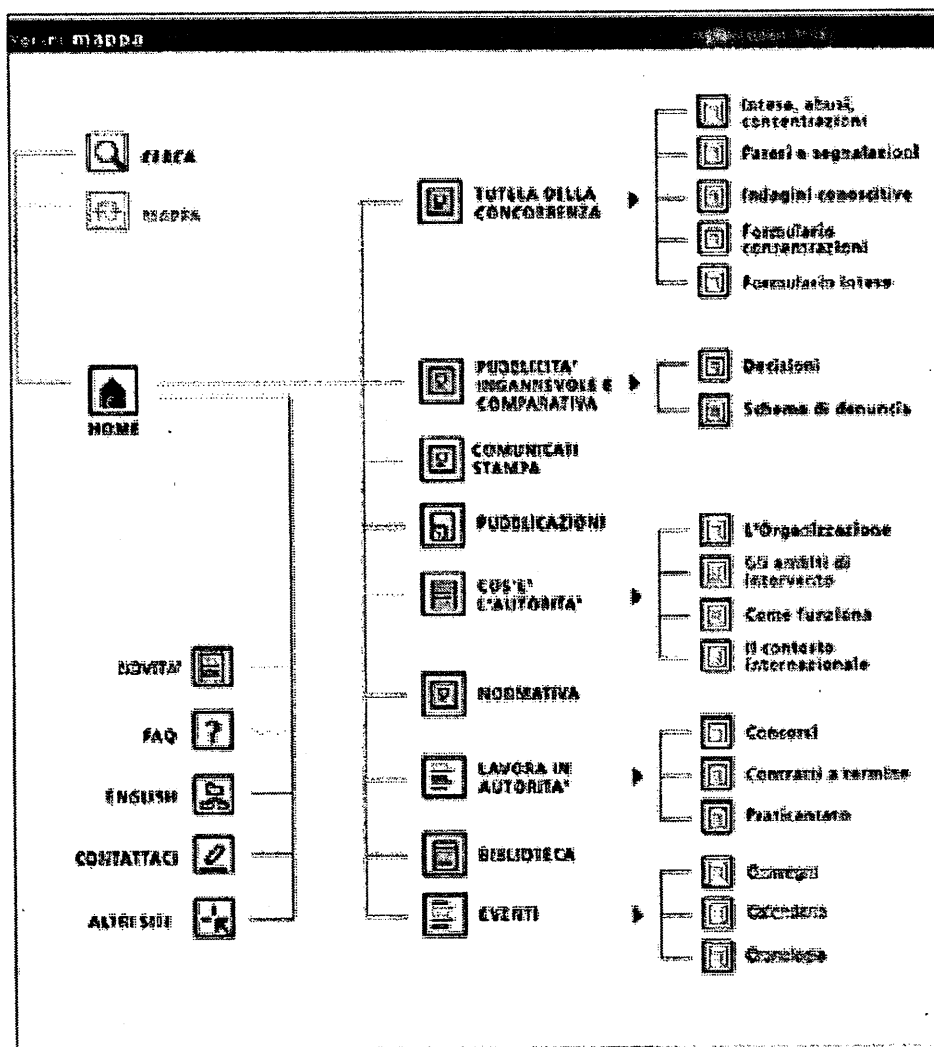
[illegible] mappa

CERCA

MAPPA

HOME

NOVITA'

FAQ

ENGLISH

CONTATTACI

ALTRI SITI

TUTELA DELLA CONCORRENZA

Intese, abusi, concentrazioni

Pareri e segnalazioni

Indagini conoscitive

Formulario concentrazioni

Formulario intese

PUBBLICITA' INGANNEVOLE E COMPARATIVA

Decisioni

Schema di denuncia

COMUNICATI STAMPA

PUBBLICAZIONI

COS'E' L'AUTORITA'

L'Organizzazione

Gli ambiti di intervento

Come funziona

Il contesto internazionale

NORMATIVA

LAVORA IN AUTORITA'

Concorsi

Contratti a termine

Praticantato

BIBLIOTECA

EVENTI

Convegni

Calendario

Cronologia